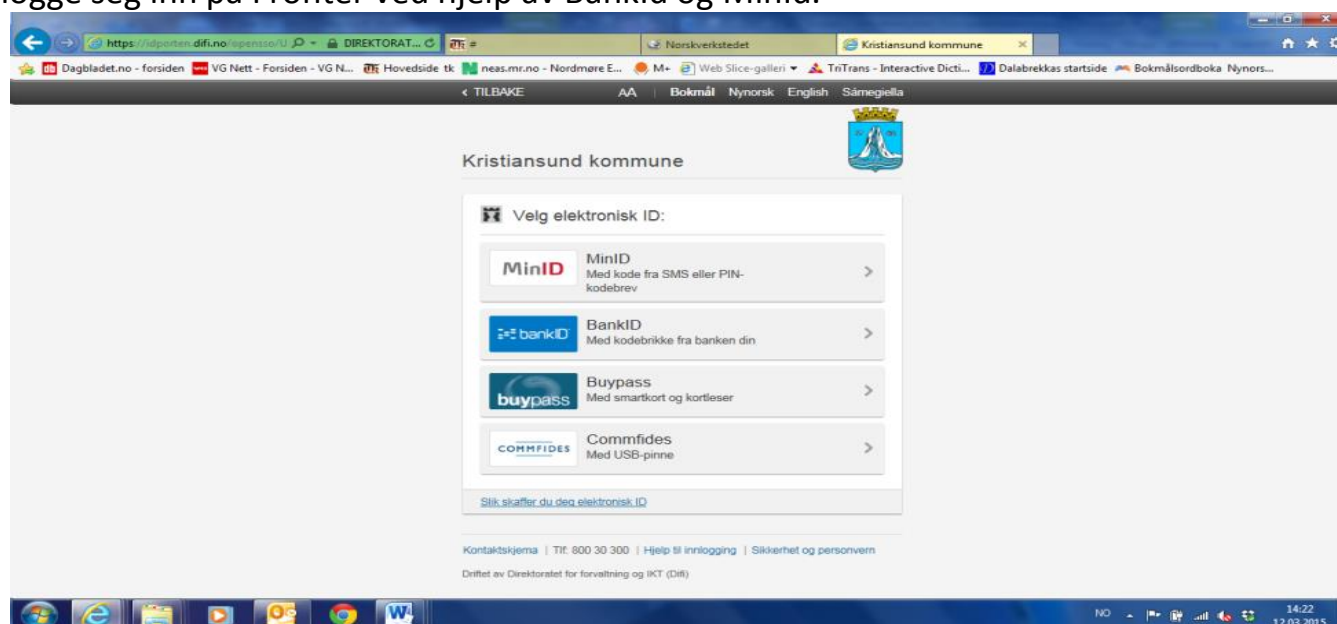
logge seg inn på Fronter ved hjelp av BankId og MinId.

https://idporten.difi.no/opensso/U DIREKTORAT... Norskverkstedet Kristiansund kommune

Dagbladet.no - forsiden VG Nett - Forsiden - VG N... Hovedside tk neas.mr.no - Nordmøre E... M+ Web Slice-galleri TriTrans - Interactive Dicti... Dalabrekkas startside Bokmålsordboka Nynors...

‹ TILBAKE AA | Bokmål Nynorsk English Sámegiella

Kristiansund kommune

Velg elektronisk ID:

MinID
MinID
Med kode fra SMS eller PIN-kodebrev

bankID
BankID
Med kodebrikke fra banken din

buypass
Buypass
Med smartkort og kortleser

COMMFIDES
Commfides
Med USB-pinne

Slik skaffer du deg elektronisk ID

Kontaktskjema | Tlf: 800 30 300 | Hjelp til innlogging | Sikkerhet og personvern

Driftet av Direktoratet for forvaltning og IKT (Difi)

NO 14:22 12.03.2015